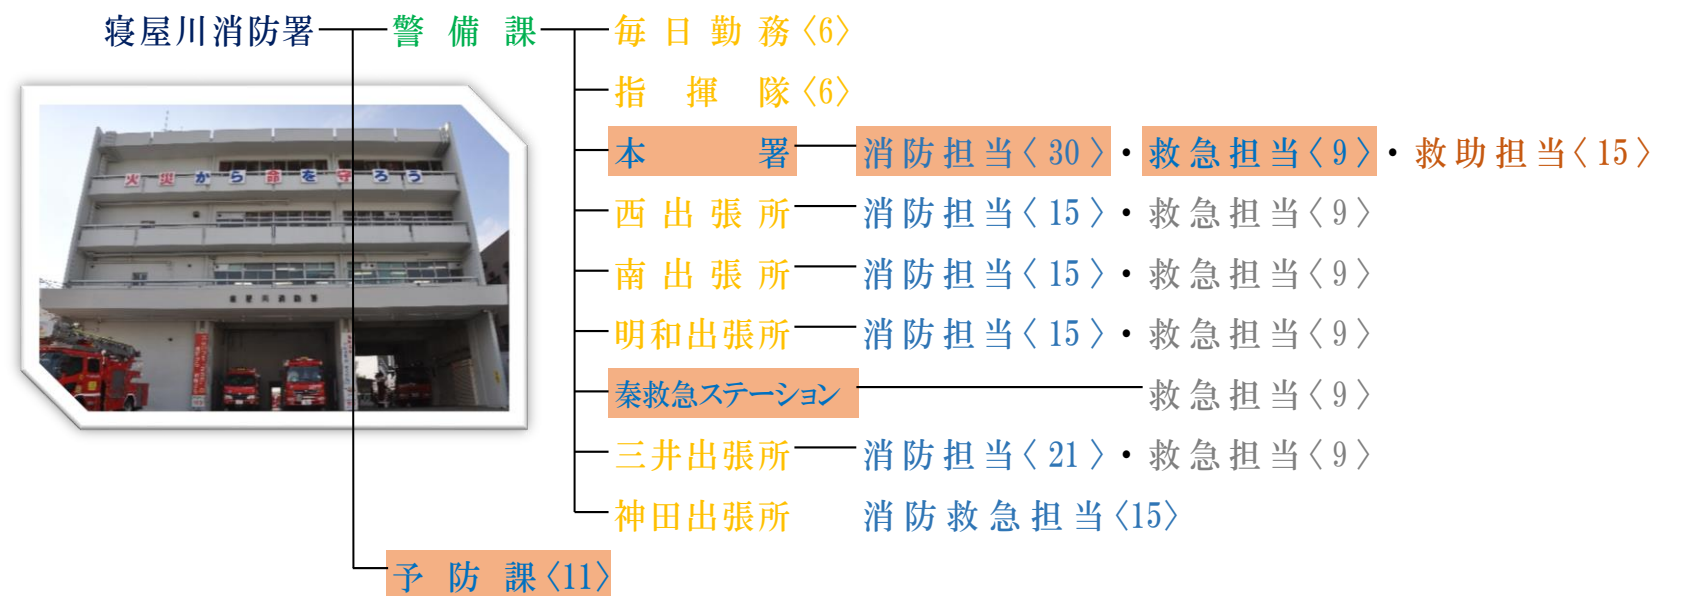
寝屋川消防署
警 備 課
毎 日 勤 務〈6〉
指 揮 隊〈6〉
本 署
消防担当〈30〉・救急担当〈9〉・救助担当〈15〉
西出張所
消防担当〈15〉・救急担当〈9〉
南出張所
消防担当〈15〉・救急担当〈9〉
明和出張所
消防担当〈15〉・救急担当〈9〉
秦救急ステーション
救急担当〈9〉
三井出張所
消防担当〈21〉・救急担当〈9〉
神田出張所
消防救急担当〈15〉
予 防 課〈11〉

火災から命を守ろう